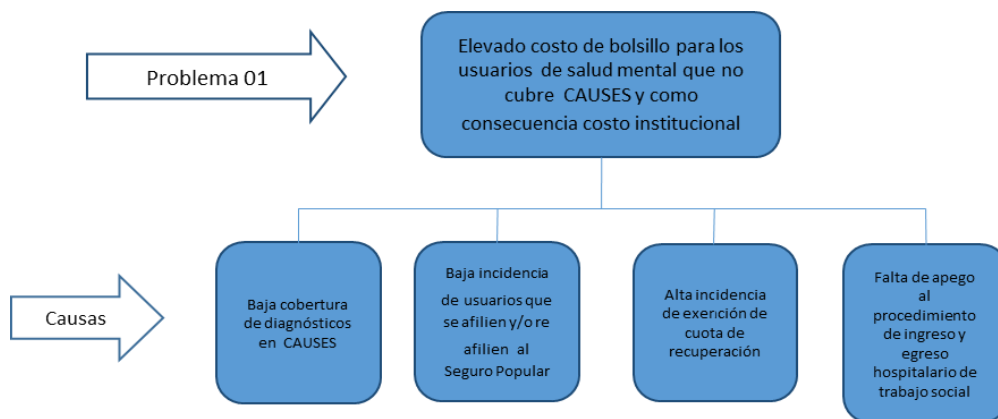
Problema 01

Elevado costo de bolsillo para los usuarios de salud mental que no cubre CAUSES y como consecuencia costo institucional

Causas

Baja cobertura de diagnósticos en CAUSES

Baja incidencia de usuarios que se afilien y/o re afilien al Seguro Popular

Alta incidencia de exención de cuota de recuperación

Falta de apego al procedimiento de ingreso y egreso hospitalario de trabajo social